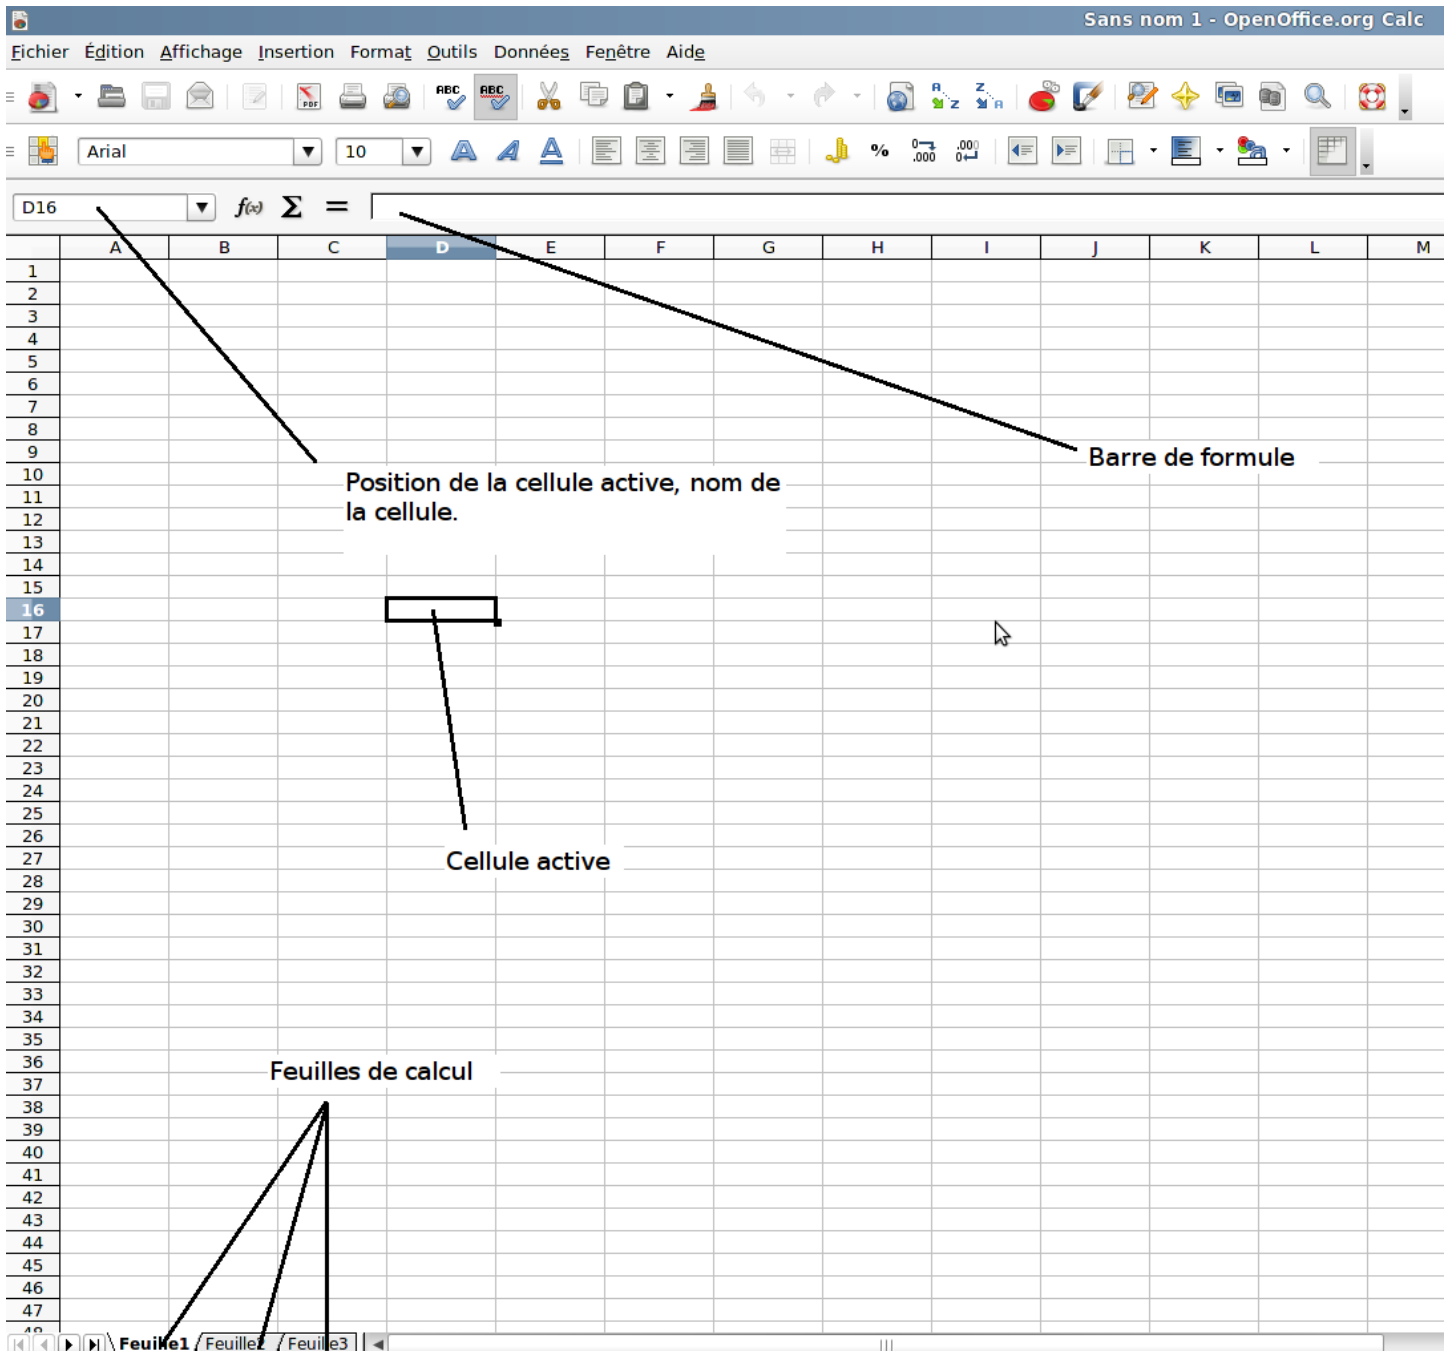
Sans nom 1 - OpenOffice.org Calc

Fichier Édition Affichage Insertion Format Outils Données Fenêtre Aide

Arial 10

D16 $f(x)$ $\Sigma$ =

| | A | B | C | D | E | F | G | H | I | J | K | L | M |
|---|---|---|---|---|---|---|---|---|---|---|---|---|---|

1 2 3 4 5 6 7 8 9 10 11 12 13 14 15 16 17 18 19 20 21 22 23 24 25 26 27 28 29 30 31 32 33 34 35 36 37 38 39 40 41 42 43 44 45 46 47

Barre de formule

Position de la cellule active, nom de la cellule.

Cellule active

Feuilles de calcul

Feuille1 Feuille2 Feuille3